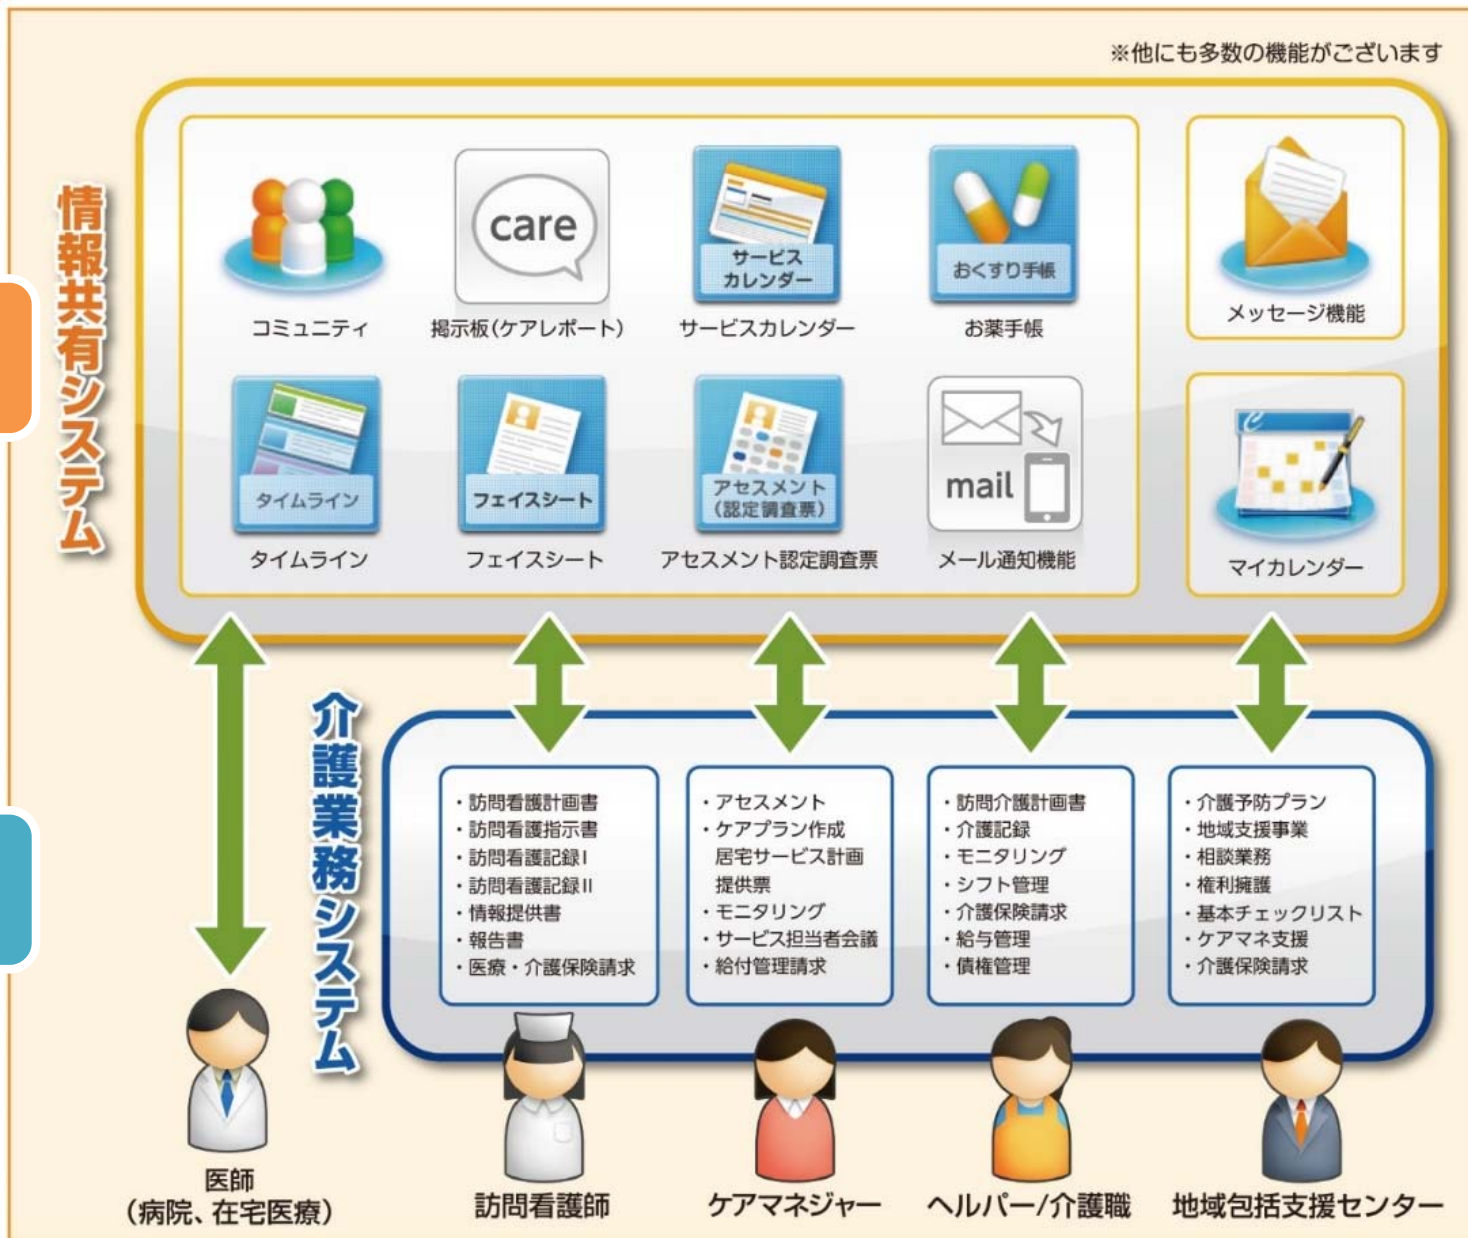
※他にも多数の機能がございます

情報共有システム

care

コミュニティ
掲示板(ケアレポート)
サービス カレンダー
サービスカレンダー
おくすり手帳
お薬手帳
メッセージ機能

タイムライン
タイムライン
フェイスシート
フェイスシート
アセスメント (認定調査票)
アセスメント認定調査票
mail
メール通知機能
マイカレンダー

介護業務システム

・訪問看護計画書
・訪問看護指示書
・訪問看護記録I
・訪問看護記録II
・情報提供書
・報告書
・医療・介護保険請求

・アセスメント
・ケアプラン作成 居宅サービス計画 提供票
・モニタリング
・サービス担当者会議
・給付管理請求

・訪問介護計画書
・介護記録
・モニタリング
・シフト管理
・介護保険請求
・給与管理
・債権管理

・介護予防プラン
・地域支援事業
・相談業務
・権利擁護
・基本チェックリスト
・ケアマネ支援
・介護保険請求

医師 (病院、在宅医療)
訪問看護師
ケアマネジャー
ヘルパー/介護職
地域包括支援センター